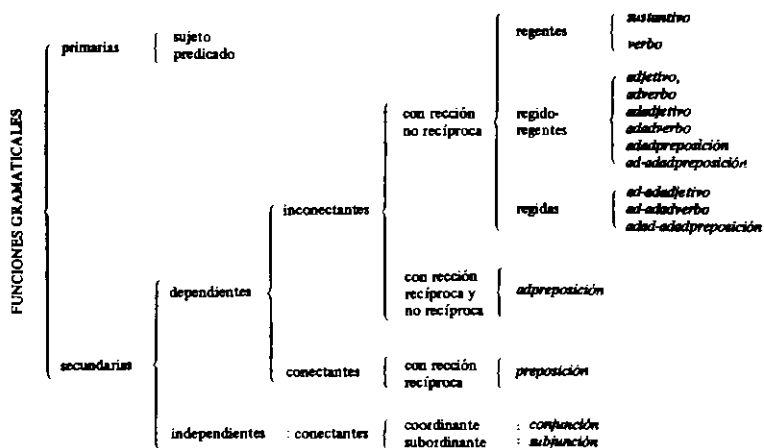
FUNCIONES GRAMATICALES

primarias
sujeto
predicado

secundarias

dependientes

inconectantes

con rección no recíproca

regentes
sustantivo
verbo

regido-regentes
adjetivo,
adverbio
adadjetivo
adadverbio
adadpreposición
ad-adadpreposición

regidas
ad-adadjetivo
ad-adadverbio
adad-adadpreposición

con rección recíproca y no recíproca
adpreposición

conectantes
con rección recíproca
preposición

independientes : conectantes
coordinante : conjunción
subordinante : subjunción